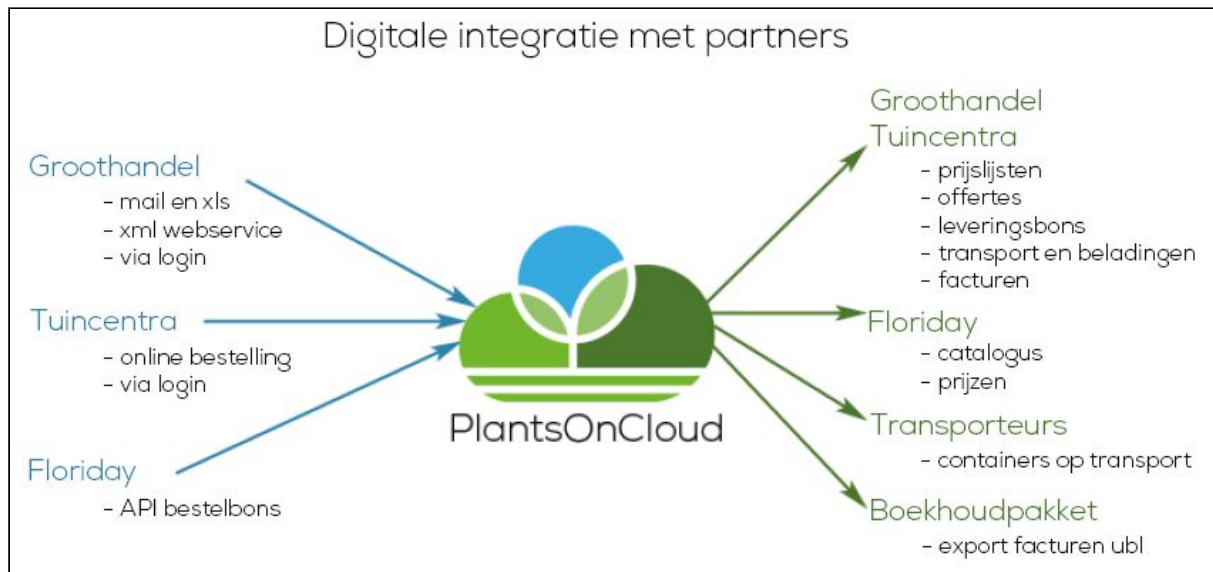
Digitale integratie met partners

Groothandel
- mail en xls
- xml webservice
- via login

Tuincentra
- online bestelling
- via login

Floriday
- API bestelbons

PlantsOnCloud

Groothandel
Tuincentra
- prijslijsten
- offertes
- leveringsbons
- transport en beladingen
- facturen

Floriday
- catalogus
- prijzen

Transporteurs
- containers op transport

Boekhoudpakket
- export facturen ubl